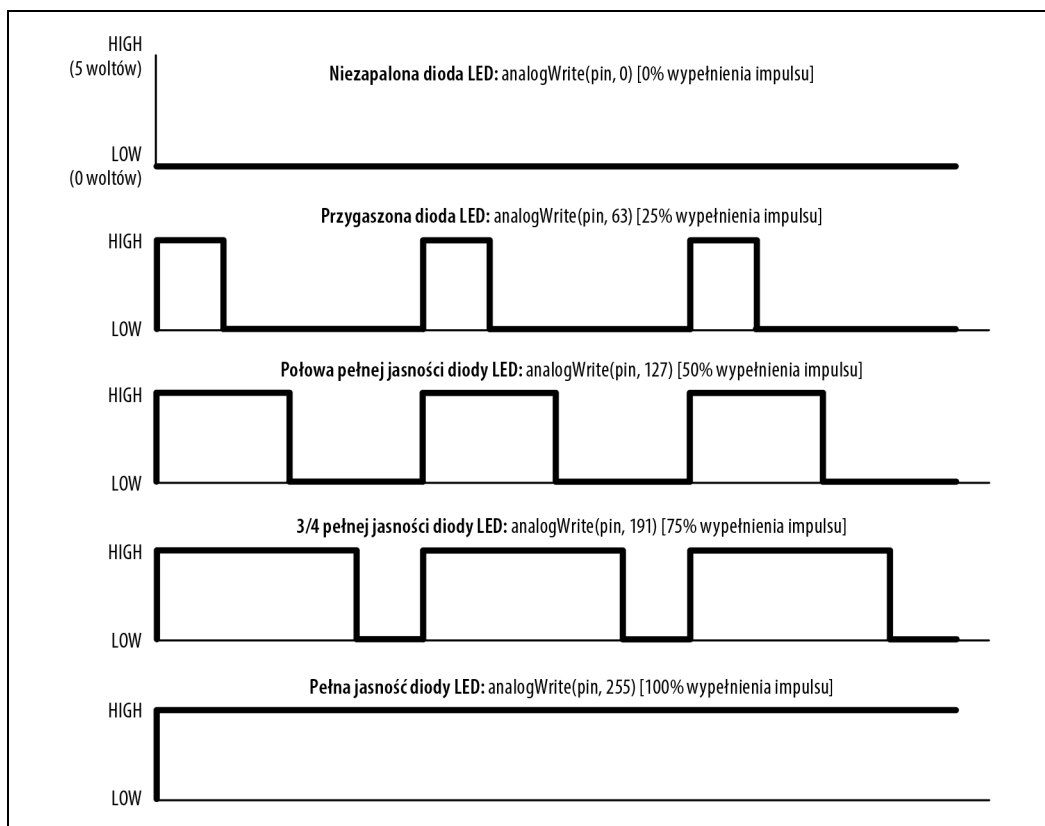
HIGH
(5 woltów)

**Niezapalona dioda LED:** analogWrite(pin, 0) [0% wypełnienia impulsu]

LOW
(0 woltów)

**Przygaszona dioda LED:** analogWrite(pin, 63) [25% wypełnienia impulsu]

HIGH

LOW

**Połowa pełnej jasności diody LED:** analogWrite(pin, 127) [50% wypełnienia impulsu]

HIGH

LOW

**3/4 pełnej jasności diody LED:** analogWrite(pin, 191) [75% wypełnienia impulsu]

HIGH

LOW

**Pełna jasność diody LED:** analogWrite(pin, 255) [100% wypełnienia impulsu]

HIGH

LOW